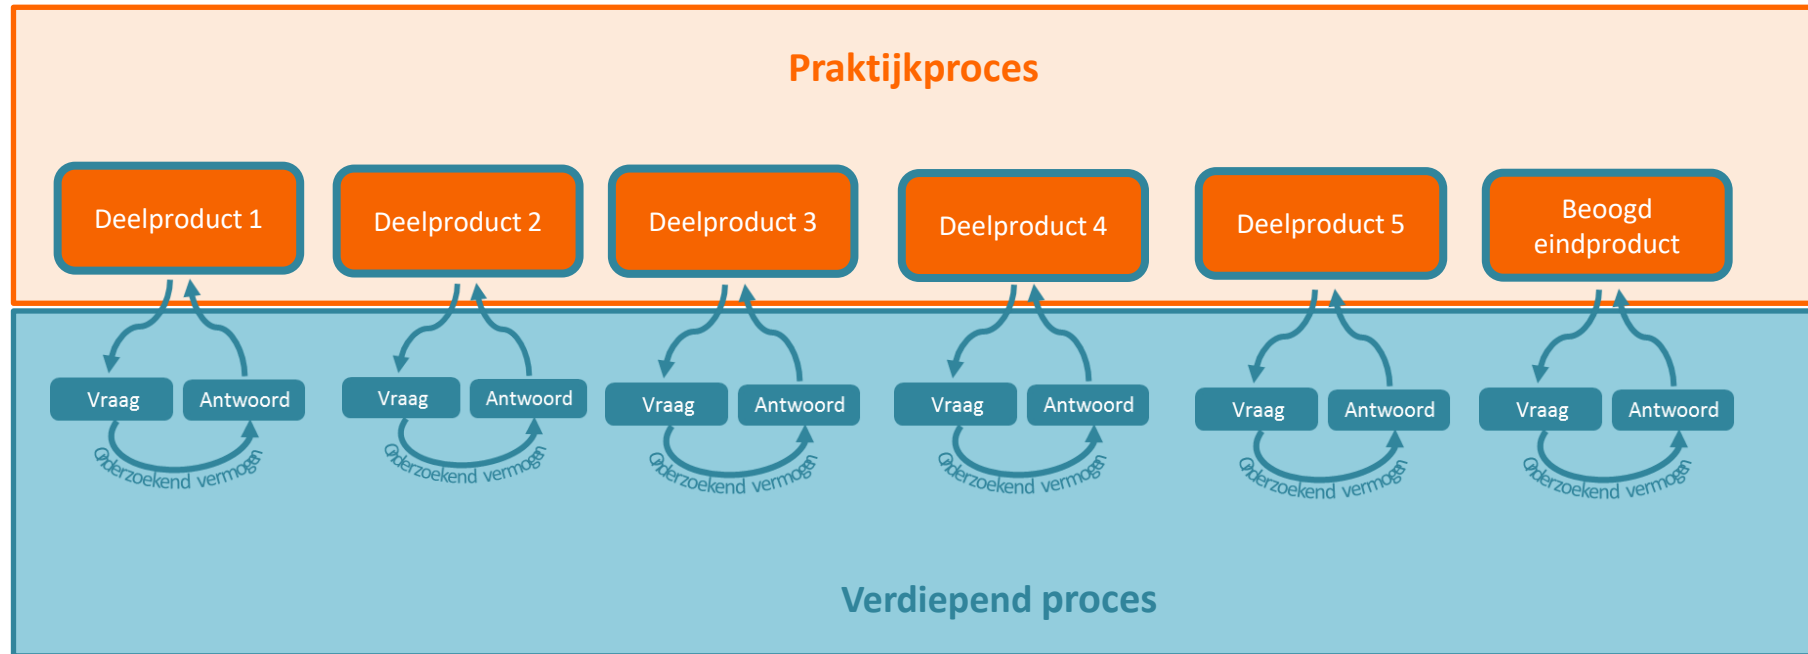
Praktijkproces

Deelproduct 1

Deelproduct 2

Deelproduct 3

Deelproduct 4

Deelproduct 5

Beoogd eindproduct

Vraag Antwoord
Onderzoekend vermogen

Vraag Antwoord
Onderzoekend vermogen

Vraag Antwoord
Onderzoekend vermogen

Vraag Antwoord
Onderzoekend vermogen

Vraag Antwoord
Onderzoekend vermogen

Vraag Antwoord
Onderzoekend vermogen

Verdiepend proces